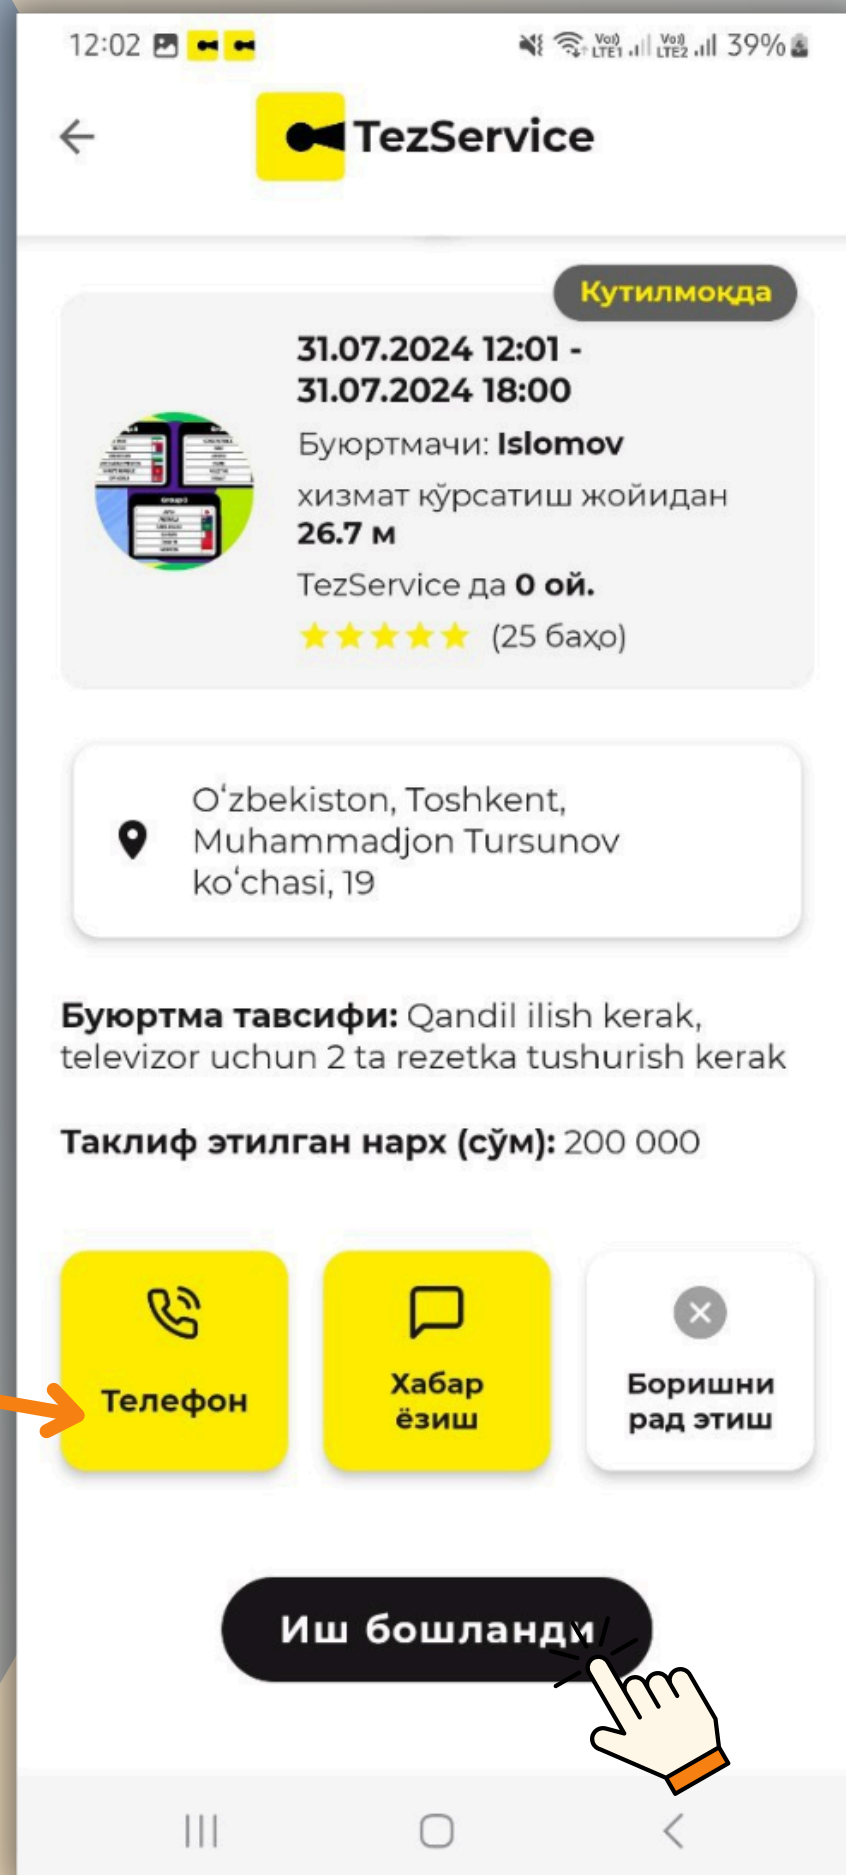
12:02

Vo) LTE1 Vo) LTE2 39%

TezService

Кутилмокда

31.07.2024 12:01 - 31.07.2024 18:00

Буюртмачи: Islomov

хизмат кўрсатиш жойидан 26.7 м

TezService да 0 ой.

(25 баҳо)

O'zbekiston, Toshkent, Muhammadjon Tursunov ko'chasi, 19

Буюртма тавсифи: Qandil ilish kerak, televizor uchun 2 ta rezetka tushurish kerak

Таклиф этилган нарх (сўм): 200 000

Телефон

Хабар ёзиш

Боришни рад этиш

Иш бошланди